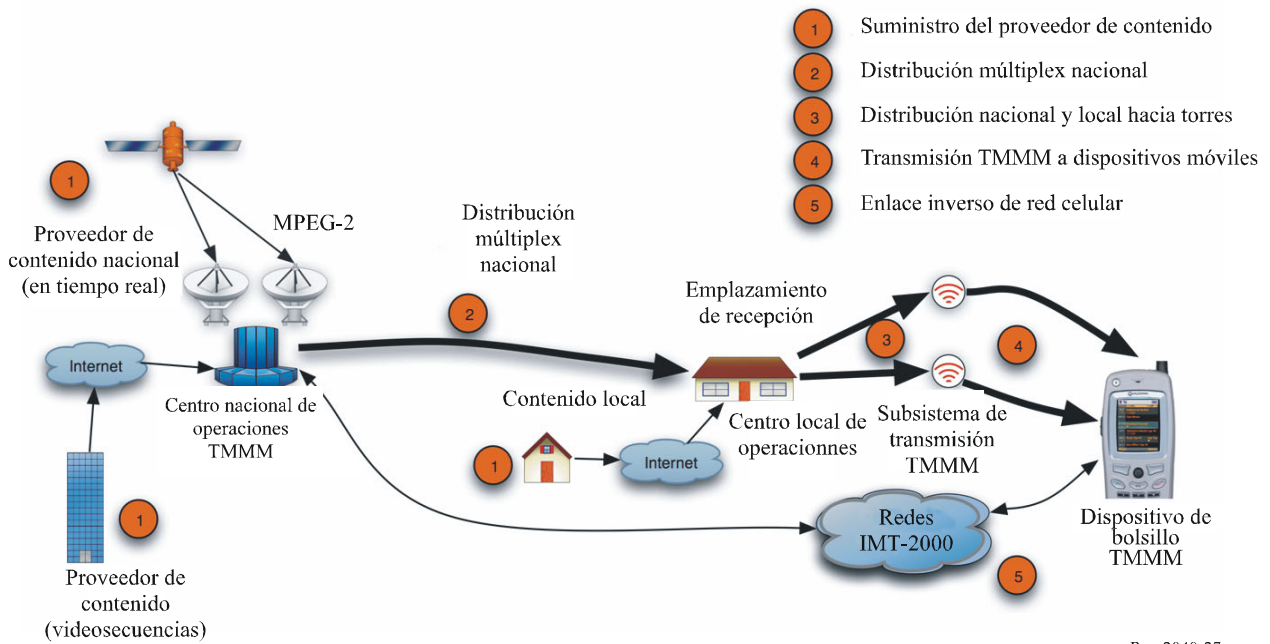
1 Suministro del proveedor de contenido
2 Distribución múltiplex nacional
3 Distribución nacional y local hacia torres
4 Transmisión TMMM a dispositivos móviles
5 Enlace inverso de red celular

1

Proveedor de contenido nacional (en tiempo real)

MPEG-2

Distribución múltiplex nacional

2

Emplazamiento de recepción

3

4

Internet

Centro nacional de operaciones TMMM

Contenido local

Centro local de operacionnes

Subsistema de transmisión TMMM

1

Internet

1

Redes IMT-2000

Dispositivo de bolsillo TMMM

5

Proveedor de contenido (videosecuencias)